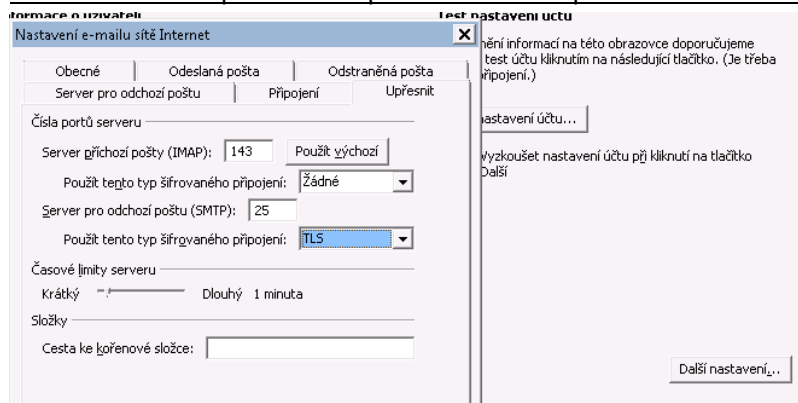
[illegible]ormace o uživateli

Test nastavení účtu

Nastavení e-mailu sítě Internet

×

Obecné | Odeslaná pošta | Odstraněná pošta

Server pro odchozí poštu | Připojení | Upřesnit

Čísla portů serveru

Server příchozí pošty (IMAP): 143 Použít výchozí

Použít tento typ šifrovaného připojení: Žádné

Server pro odchozí poštu (SMTP): 25

Použít tento typ šifrovaného připojení: TLS

Časové limity serveru

Krátký Dlouhý 1 minuta

Složky

Cesta ke kořenové složce:

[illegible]nění informací na této obrazovce doporučujeme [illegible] test účtu kliknutím na následující tlačítko. (Je třeba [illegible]řipojení.)

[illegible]astavení účtu...

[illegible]Vyzkoušet nastavení účtu při kliknutí na tlačítko Další

Další nastavení...